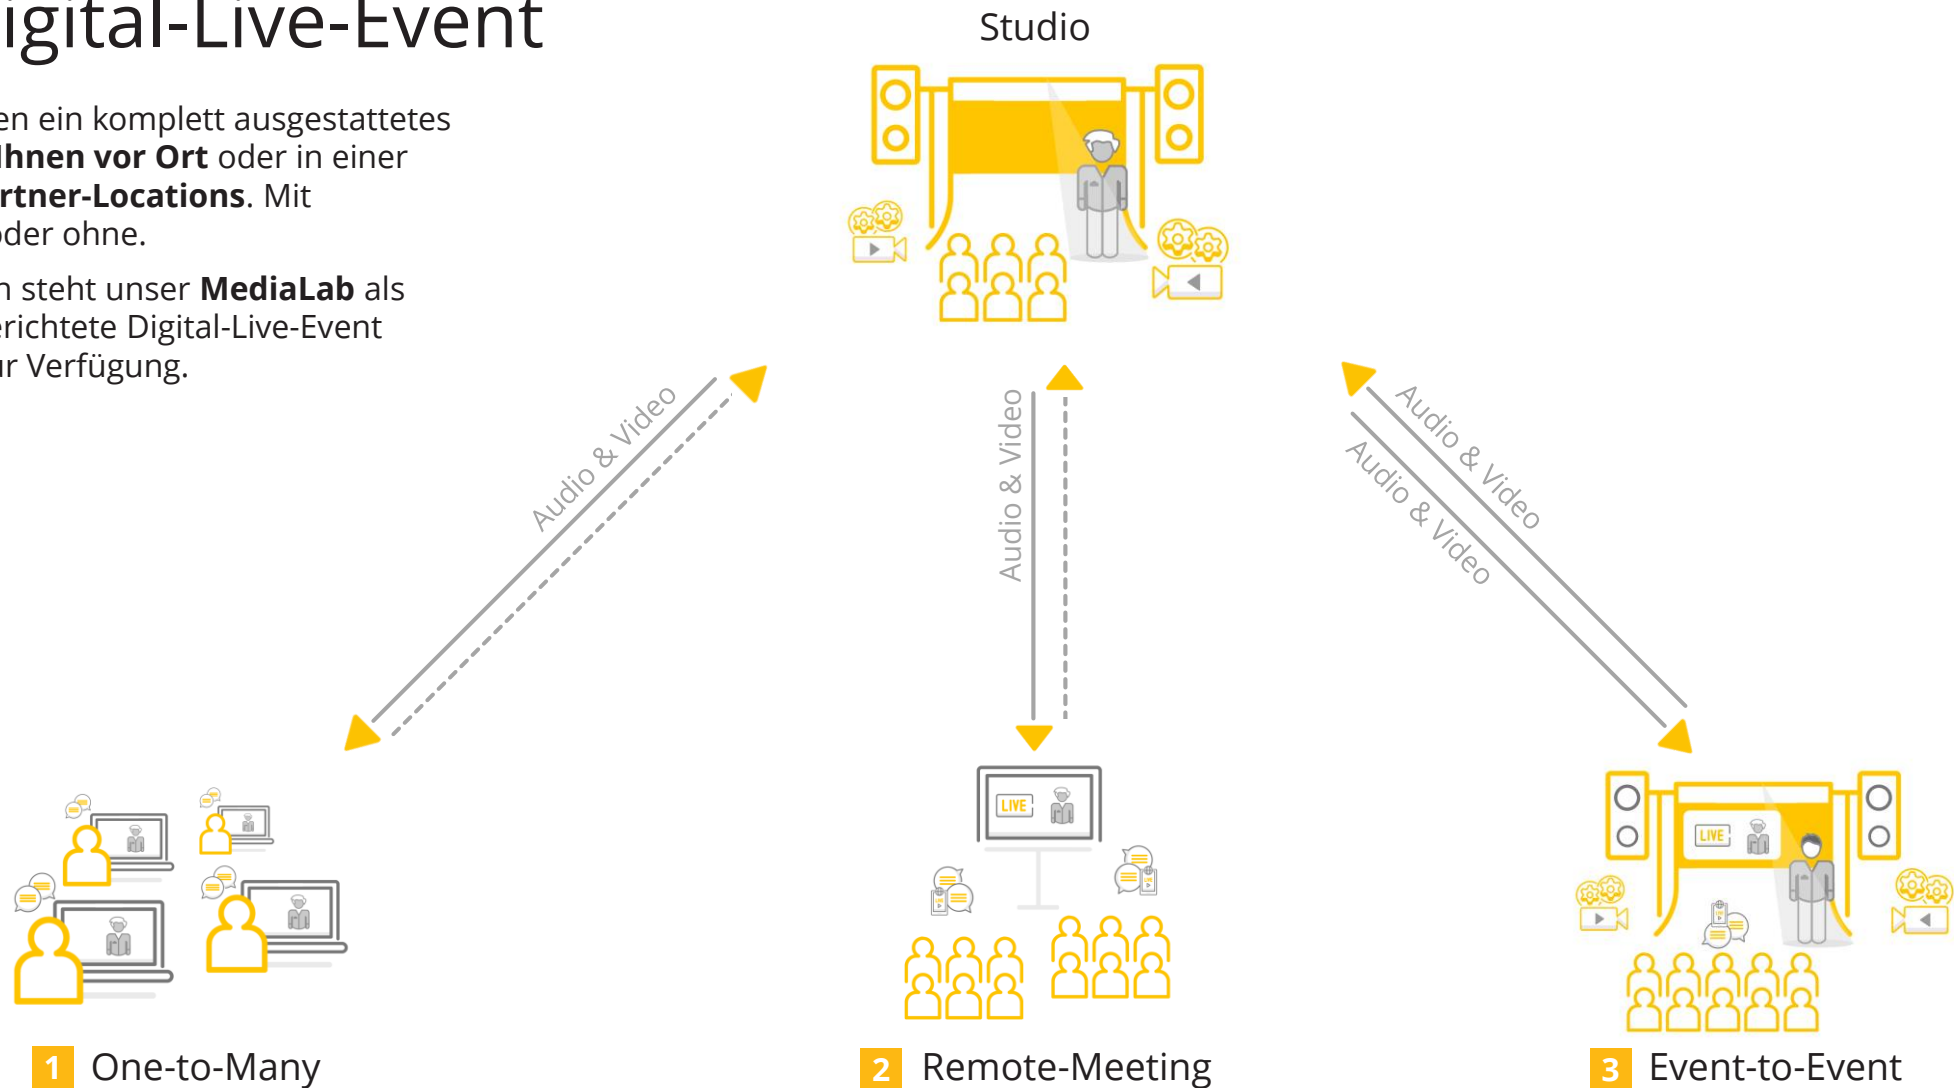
igital-Live-Event

en ein komplett ausgestattetes Ihnen vor Ort oder in einer rtner-Locations. Mit oder ohne.

n steht unser MediaLab als erichtete Digital-Live-Event ur Verfügung.

Studio

Audio & Video

Audio & Video

Audio & Video

Audio & Video

LIVE

LIVE

1 One-to-Many

2 Remote-Meeting

3 Event-to-Event